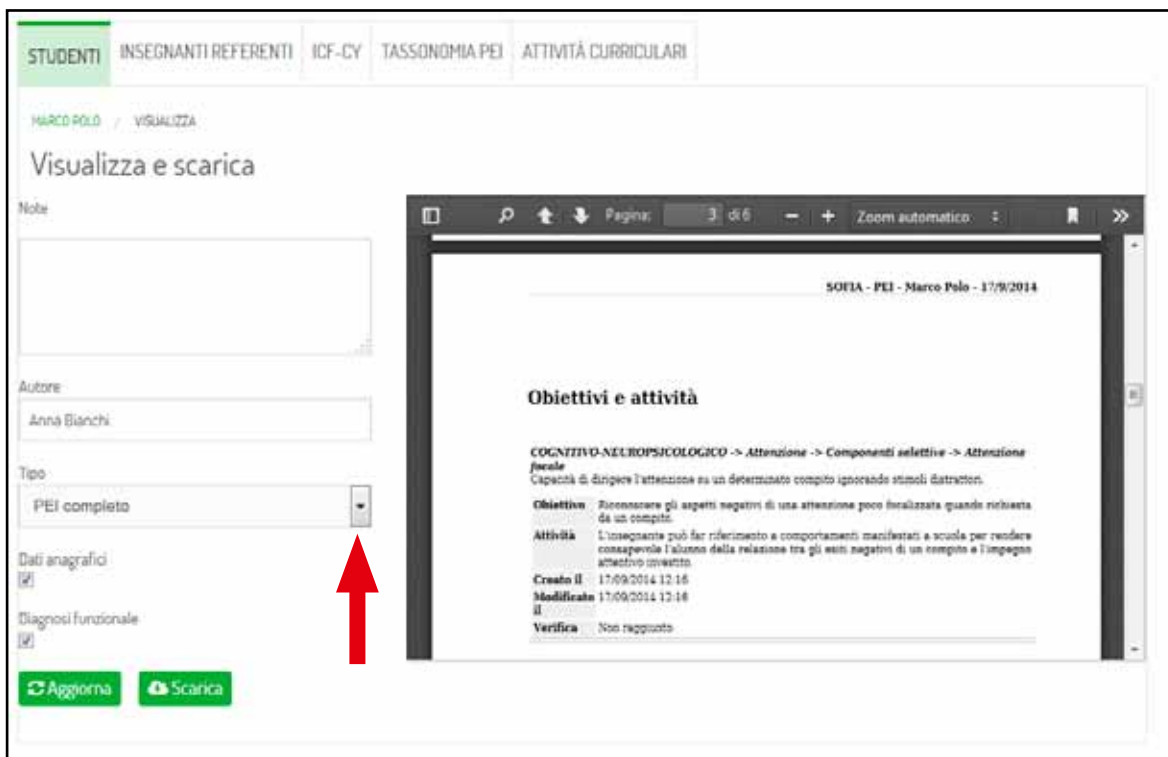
STUDENTI INSEGNANTI REFERENTI ICF-CY TASSONOMIA PEI ATTIVITÀ CURRICULARI

MARCO POLO / VISUALIZZA

Visualizza e scarica

Note

Autore

Anna Bianchi

Tipo

PEI completo

Dati anagrafici

Diagnosi funzionale

Aggiorna Scarica

Pagina: 3 di 6 Zoom automatico

SOFIA - PEI - Marco Polo - 17/9/2014

Obiettivi e attività

COGNITIVO-NEUROPSICOLOGICO -> Attenzione -> Componenti selettive -> Attenzione focale
Capacità di dirigere l'attenzione su un determinato compito ignorando stimoli distrattori.

| | |
|---|---|
| Obiettivo | Riconoscere gli aspetti negativi di una attenzione poco focalizzata quando richiesta da un compito. |
| Attività | L'insegnante può far riferimento a comportamenti manifestati a scuola per rendere consapevole l'alunno della relazione tra gli esiti negativi di un compito e l'impegno attentivo investito. |
| Creato il | 17/09/2014 12:16 |
| Modificato il | 17/09/2014 12:16 |
| Verifica | Non raggiunto |